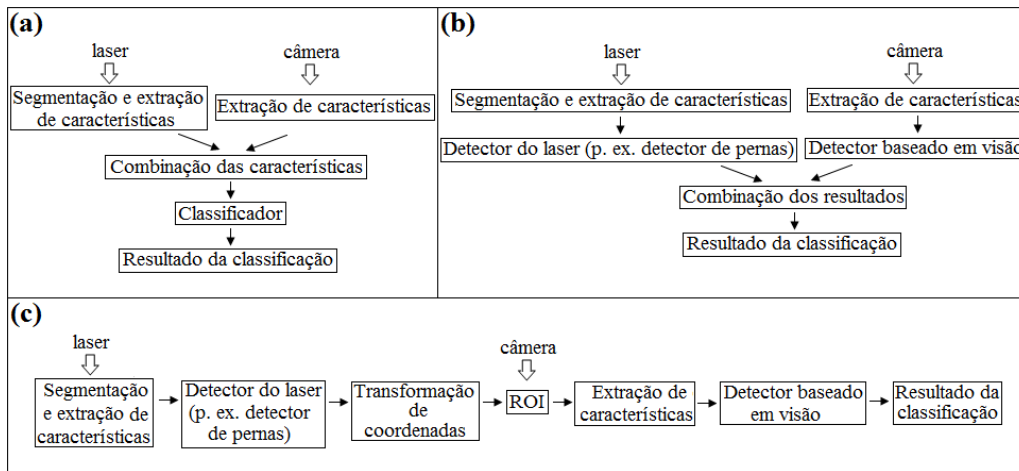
(a)

laser

câmera

Segmentação e extração de características

Extração de características

Combinação das características

Classificador

Resultado da classificação

(b)

laser

câmera

Segmentação e extração de características

Extração de característica

Detector do laser (p. ex. detector de pernas)

Detector baseado em visão

Combinação dos resultados

Resultado da classificação

(c)

laser

câmera

Segmentação e extração de características

Detector do laser (p. ex. detector de pernas)

Transformação de coordenadas

ROI

Extração de características

Detector baseado em visão

Resultado da classificação